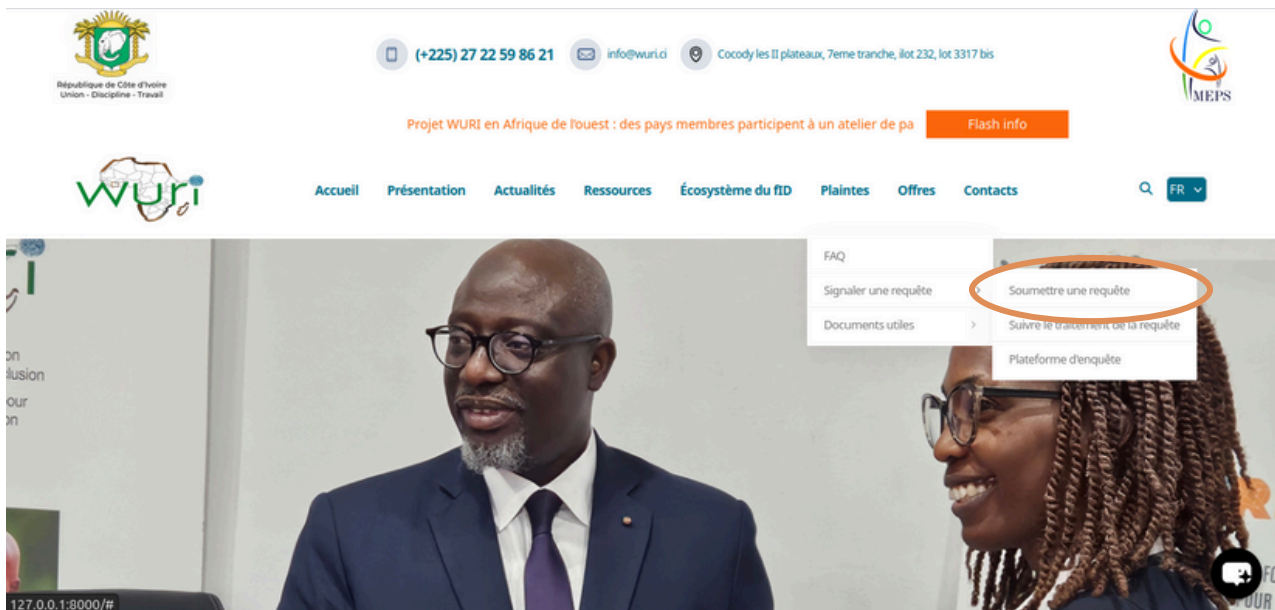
République de Côte d'Ivoire
Union - Discipline - Travail

(+225) 27 22 59 86 21 info@wuri.ci Cocody les II plateaux, 7eme tranche, ilot 232, lot 3317 bis

MEPS

Projet WURI en Afrique de l'ouest : des pays membres participent à un atelier de pa

Flash info

WURI

Accueil Présentation Actualités Ressources Écosystème du fID Plaintes Offres Contacts

FR

FAQ
Signaler une requête
Documents utiles

Soumettre une requête
Suivre le traitement de la requête
Plateforme d'enquête

on
clusion
our
on

127.0.0.1:8000/#